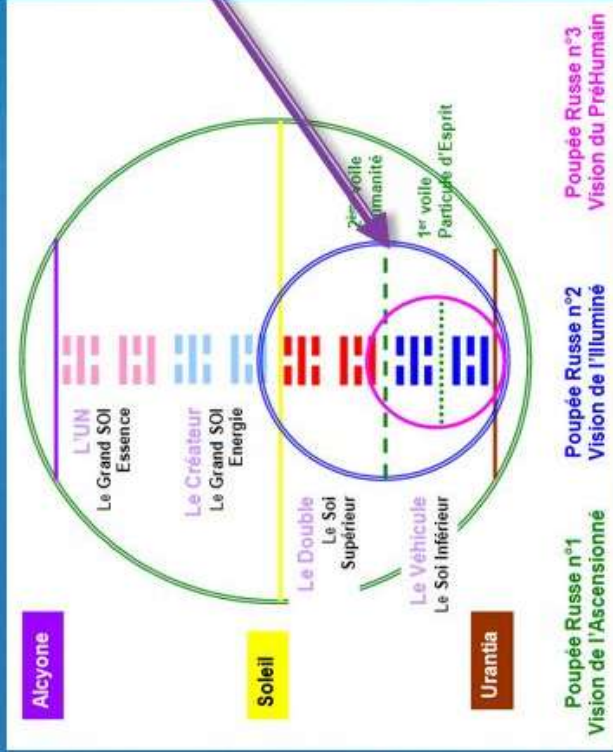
Alcyone

Soleil

Urantia

L'UN
Le Grand SOI
Essence

Le Créateur
Le Grand SOI
Energie

Le Double
Le Soi
Supérieur

Le Véhicule
Le Soi Inférieur

2ème voile
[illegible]manité

1er voile
Particule d'Esprit

Poupée Russe n°1
Vision de l'Ascensionné

Poupée Russe n°2
Vision de l'Illuminé

Poupée Russe n°3
Vision du PréHumain